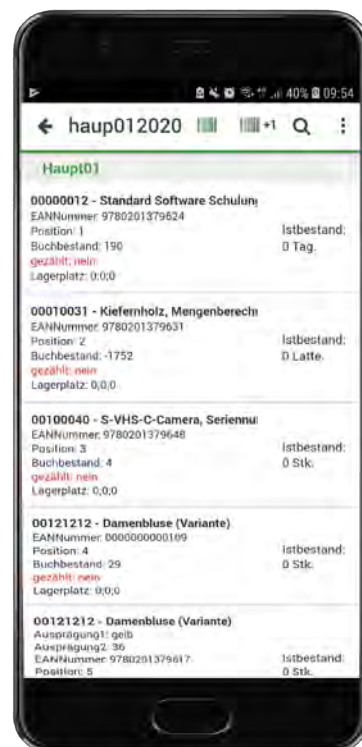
40% 09:54

← haup012020 +1

Haupt01

00000012 - Standard Software Schulun
EANNummer: 9780201379624
Position: 1
Buchbestand: 190
gezählt: nein
Lagerplatz: 0;0;0

Istbestand:
0 Tag.

00010031 - Kiefernholz, Mengenberech
EANNummer: 9780201379631
Position: 2
Buchbestand: -1752
gezählt: nein
Lagerplatz: 0;0;0

Istbestand:
0 Latte.

00100040 - S-VHS-C-Camera, Seriennu
EANNummer: 9780201379648
Position: 3
Buchbestand: 4
gezählt: nein
Lagerplatz: 0;0;0

Istbestand:
0 Stk.

00121212 - Damenbluse (Variante)
EANNummer: 0000000000109
Position: 4
Buchbestand: 29
gezählt: nein
Lagerplatz: 0;0;0

Istbestand:
0 Stk.

00121212 - Damenbluse (Variante)
Ausprägung1: gelb
Ausprägung2: 36
EANNummer: 9780201379617
Position: 5

Istbestand:
0 Stk.